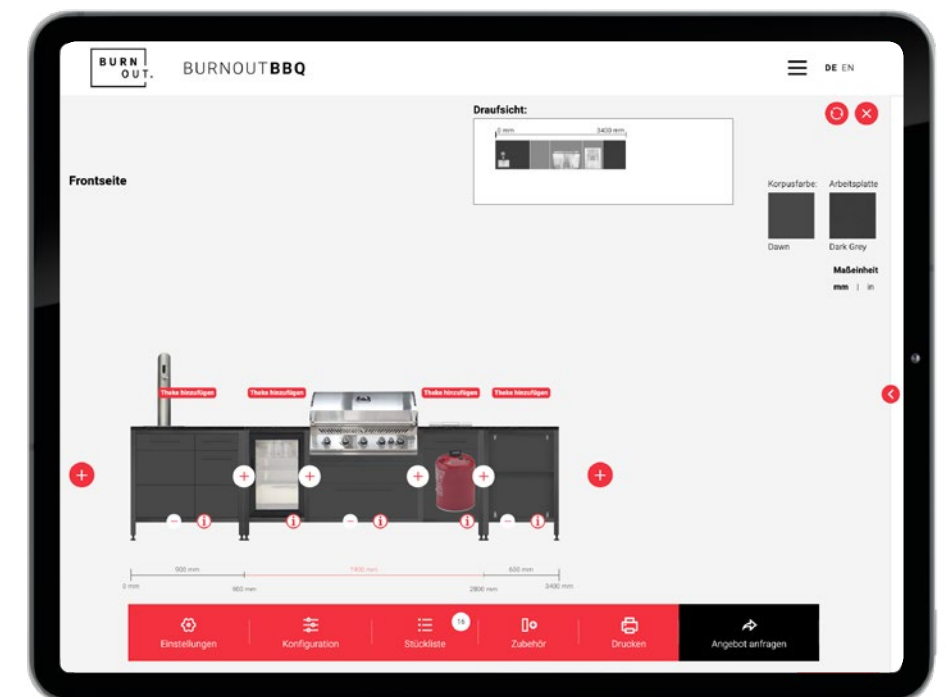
BURN OUT.

BURNOUTBBQ

DE EN

Draufsicht:

0 mm

3400 mm

Frontseite

Korpusfarbe:

Arbeitsplatte

Dawn

Dark Grey

Maßeinheit

mm | in

Theke hinzufügen

Theke hinzufügen

Theke hinzufügen

Theke hinzufügen

900 mm

1900 mm

600 mm

0 mm

900 mm

2800 mm

3400 mm

Einstellungen

Konfiguration

16

Stückliste

Zubehör

Drucken

Angebot anfragen